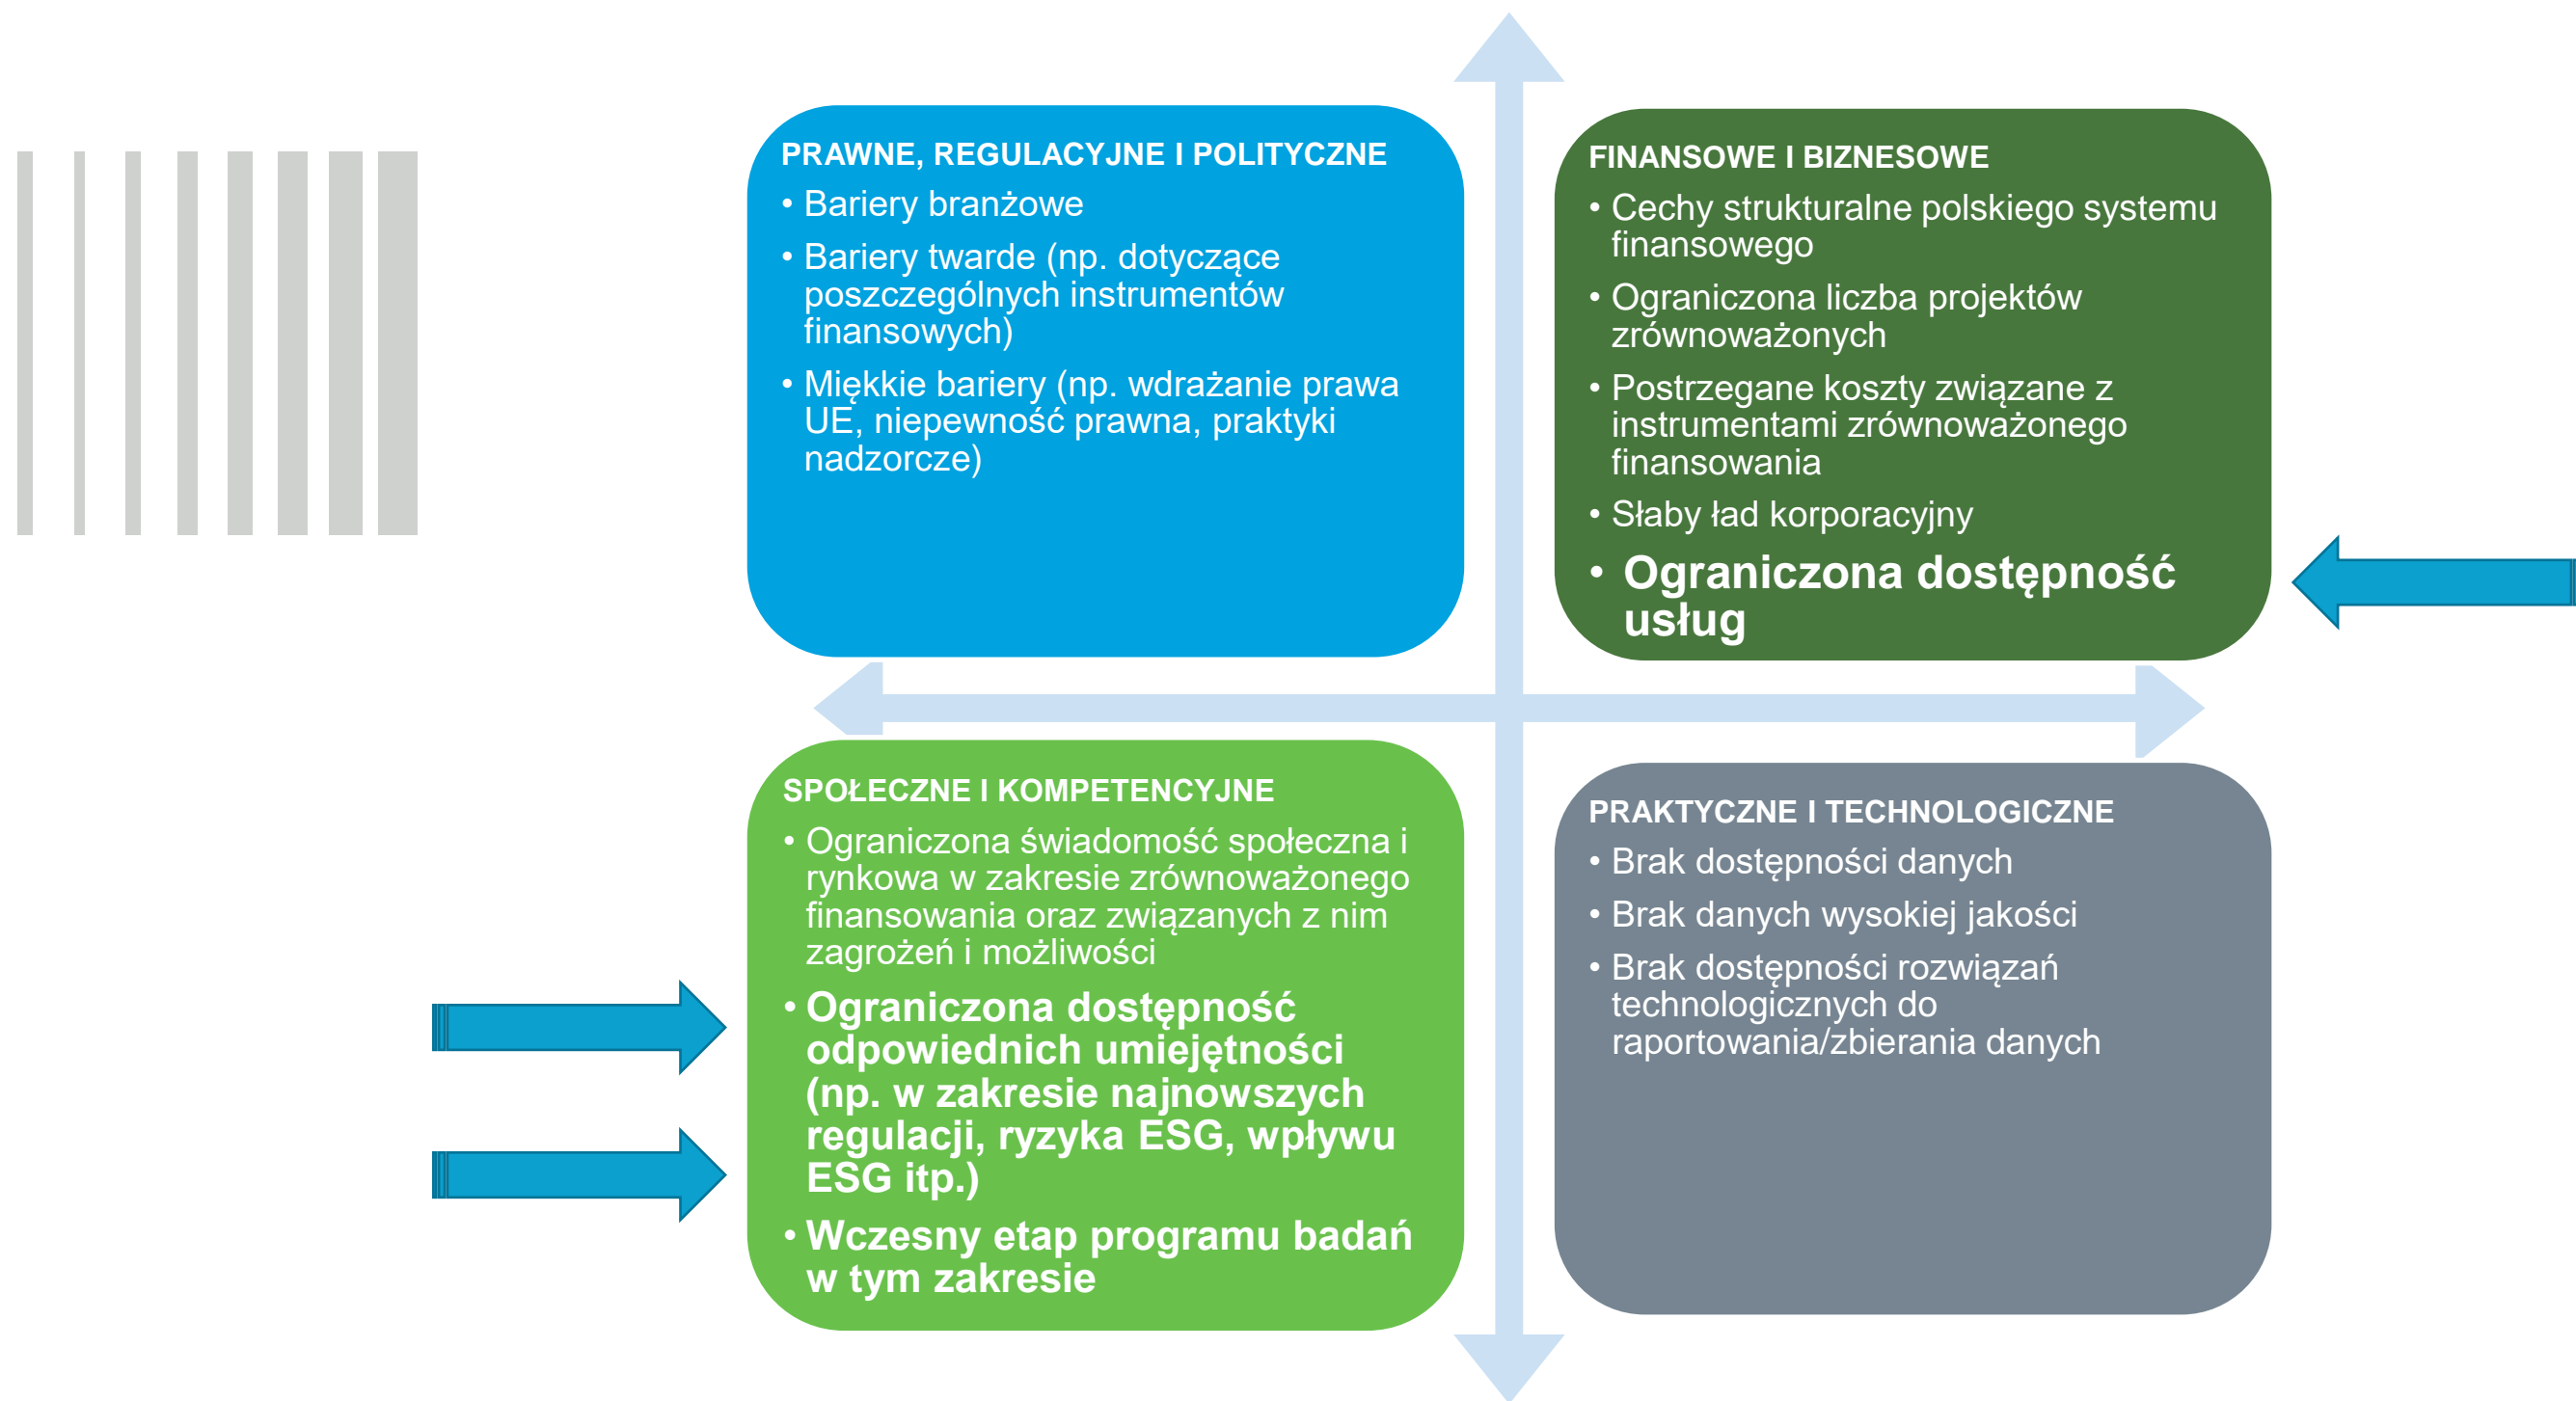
PRAWNE, REGULACYJNE I POLITYCZNE
• Bariery branżowe
• Bariery twarde (np. dotyczące poszczególnych instrumentów finansowych)
• Miękkie bariery (np. wdrażanie prawa UE, niepewność prawna, praktyki nadzorcze)

FINANSOWE I BIZNESOWE
• Cechy strukturalne polskiego systemu finansowego
• Ograniczona liczba projektów zrównoważonych
• Postrzegane koszty związane z instrumentami zrównoważonego finansowania
• Słaby ład korporacyjny
• Ograniczona dostępność usług

SPOŁECZNE I KOMPETENCYJNE
• Ograniczona świadomość społeczna i rynkowa w zakresie zrównoważonego finansowania oraz związanych z nim zagrożeń i możliwości
• Ograniczona dostępność odpowiednich umiejętności (np. w zakresie najnowszych regulacji, ryzyka ESG, wpływu ESG itp.)
• Wczesny etap programu badań w tym zakresie

PRAKTYCZNE I TECHNOLOGICZNE
• Brak dostępności danych
• Brak danych wysokiej jakości
• Brak dostępności rozwiązań technologicznych do raportowania/zbierania danych